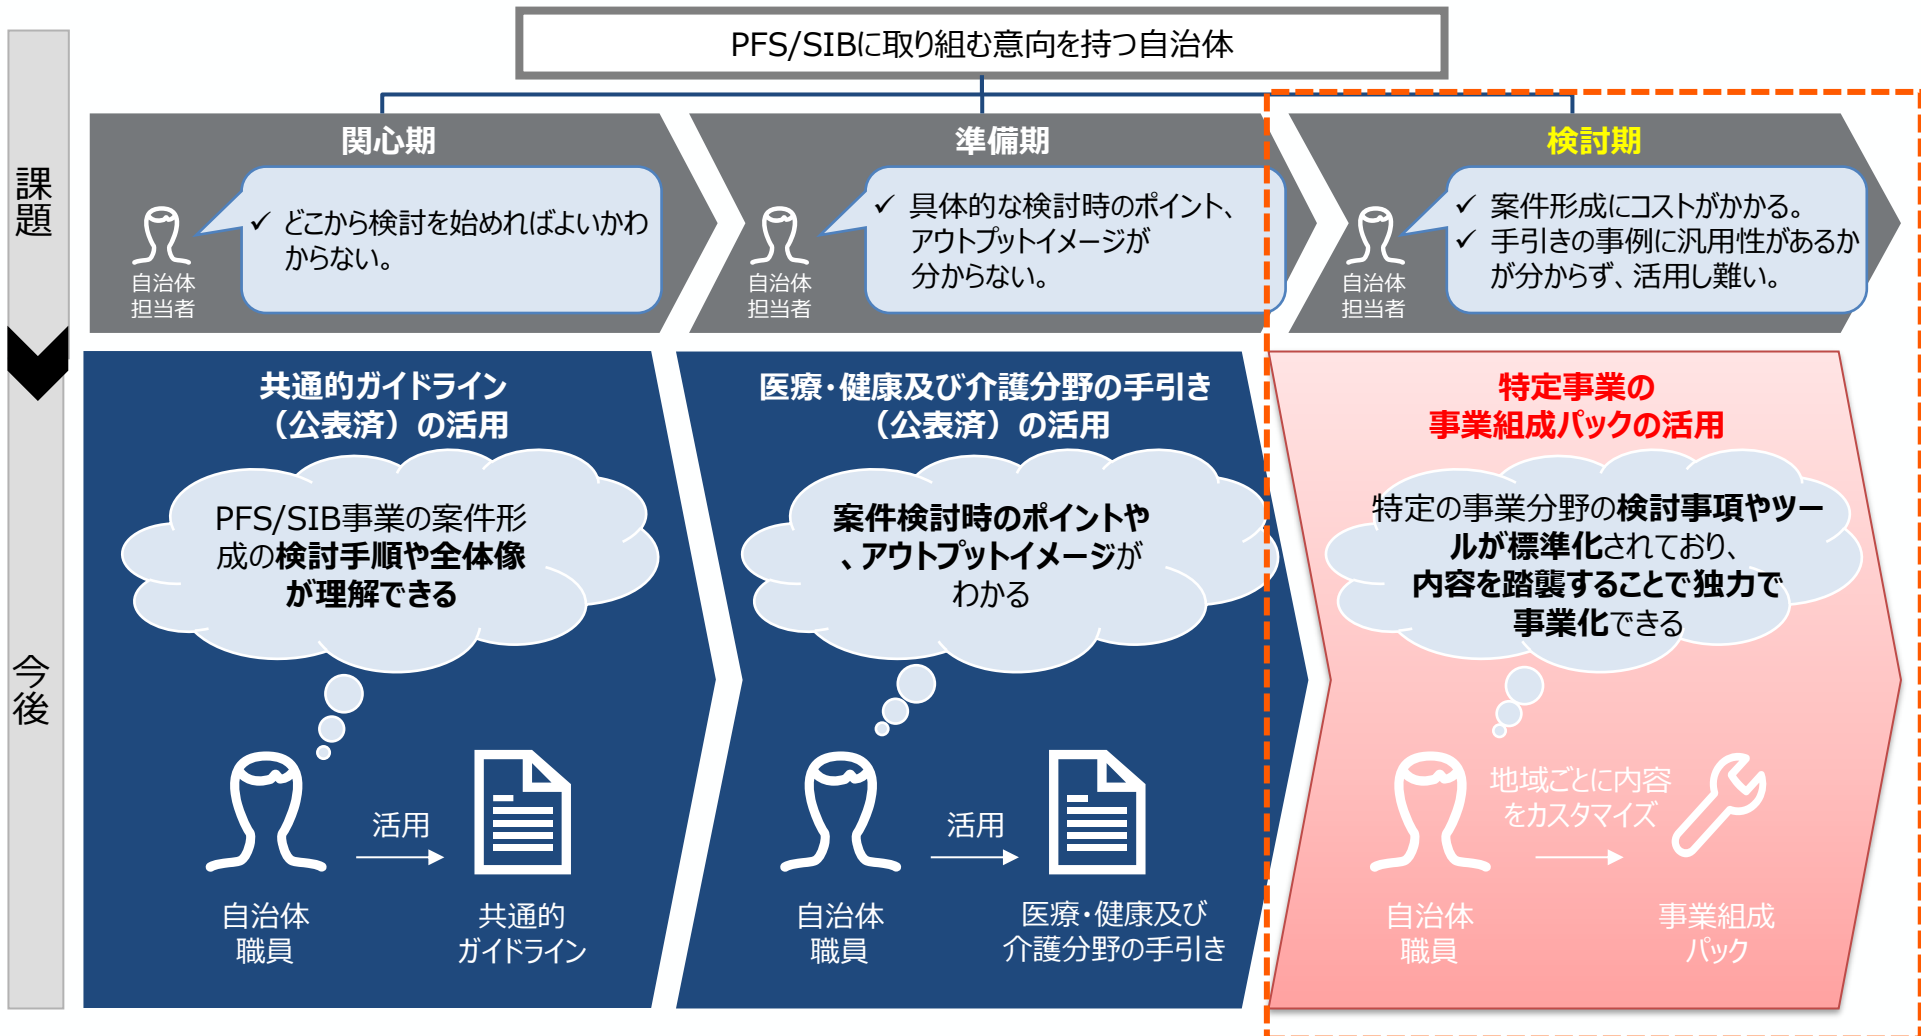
PFS/SIBに取り組む意向を持つ自治体

課題

関心期

自治体担当者

✓ どこから検討を始めればよいかわからない。

準備期

自治体担当者

✓ 具体的な検討時のポイント、アウトプットイメージが分からない。

検討期

自治体担当者

✓ 案件形成にコストがかかる。
✓ 手引きの事例に汎用性があるかが分からず、活用し難い。

今後

共通的ガイドライン（公表済）の活用

PFS/SIB事業の案件形成の検討手順や全体像が理解できる

自治体職員

活用

共通的ガイドライン

医療・健康及び介護分野の手引き（公表済）の活用

案件検討時のポイントや、アウトプットイメージがわかる

自治体職員

活用

医療・健康及び介護分野の手引き

特定事業の事業組成パックの活用

特定の事業分野の検討事項やツールが標準化されており、内容を踏襲することで独力で事業化できる

自治体職員

地域ごとに内容をカスタマイズ

事業組成パック